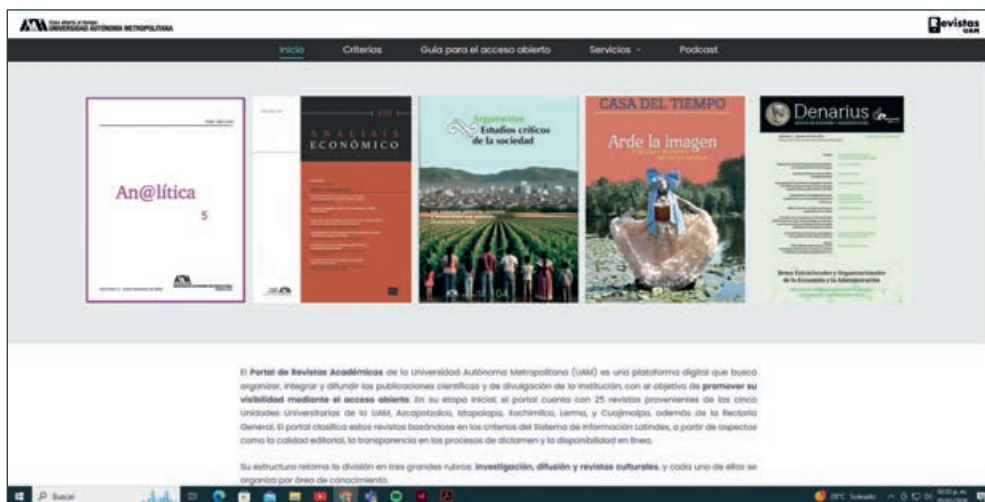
Casa abierta al tiempo UNIVERSIDAD AUTÓNOMA METROPOLITANA

Revistas UAM

Inicio Criterios Guía para el acceso abierto Servicios Podcast

An@lítica 5

ANÁLISIS ECONÓMICO

Argumentos Estudios críticos de la sociedad

CASA DEL TIEMPO Arde la imagen

Denarius

El **Portal de Revistas Académicas** de la Universidad Autónoma Metropolitana (UAM) es una plataforma digital que busca organizar, integrar y difundir las publicaciones científicas y de divulgación de la institución, con el objetivo de **promover su visibilidad mediante el acceso abierto**. En su etapa inicial, el portal cuenta con 25 revistas provenientes de las cinco Unidades Universitarias de la UAM, Azcapotzalco, Iztapalapa, Xochimilco, Lerma, y Cuajimalpa, además de la Rectoría General. El portal clasifica estas revistas basándose en los criterios del Sistema de Información Latindex, a partir de aspectos como la calidad editorial, la transparencia en los procesos de dictamen y la disponibilidad en línea.

Su estructura retoma la división en tres grandes rubros: **investigación, difusión y revistas culturales**, y cada uno de ellos se organiza por área de conocimiento.

Buscar

28°C Soleado